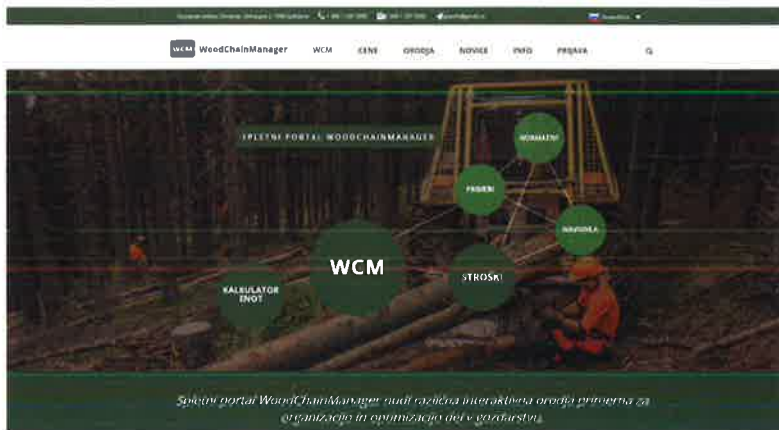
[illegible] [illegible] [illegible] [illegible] Slovenščina

WCM WoodChainManager WCM CENE ORODJA NOVICE INFO PRIJAVA

SPLETNI PORTAL WOODCHAINMANAGER

NORMATIVI

PRIPOMOČKI

NAVODILA

WCM

STROŠKI

KALKULATOR ENOT

Spletni portal WoodChainManager nudi različna interaktivna orodja primerna za organizacijo in optimizacijo del v gozdarstvu.